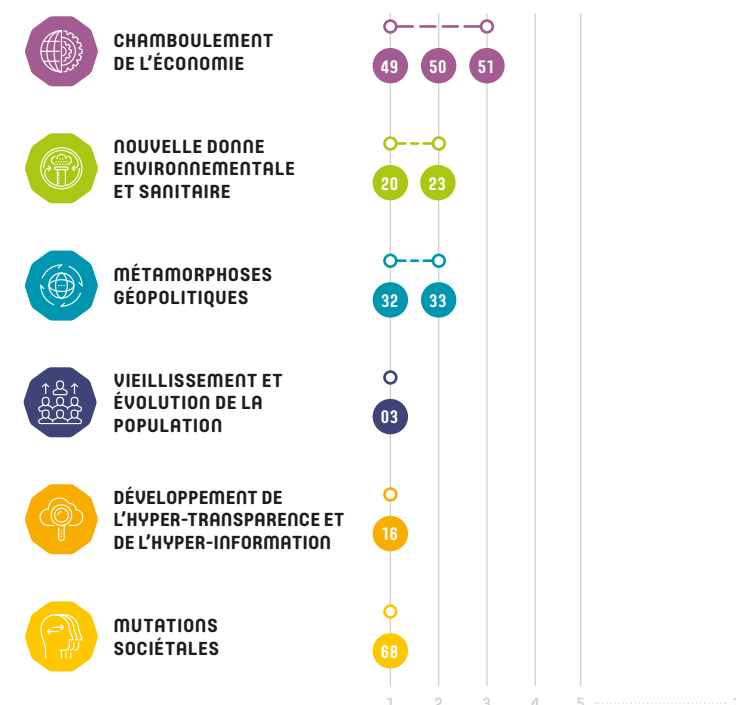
CHAMBOULEMENT DE L'ÉCONOMIE

49 50 51

NOUVELLE DONNE ENVIRONNEMENTALE ET SANITAIRE

20 23

MÉTAMORPHOSES GÉOPOLITIQUES

32 33

VIEILLISSEMENT ET ÉVOLUTION DE LA POPULATION

03

DÉVELOPPEMENT DE L'HYPER-TRANSPARENCE ET DE L'HYPER-INFORMATION

16

MUTATIONS SOCIÉTALES

68

1 2 3 4 5